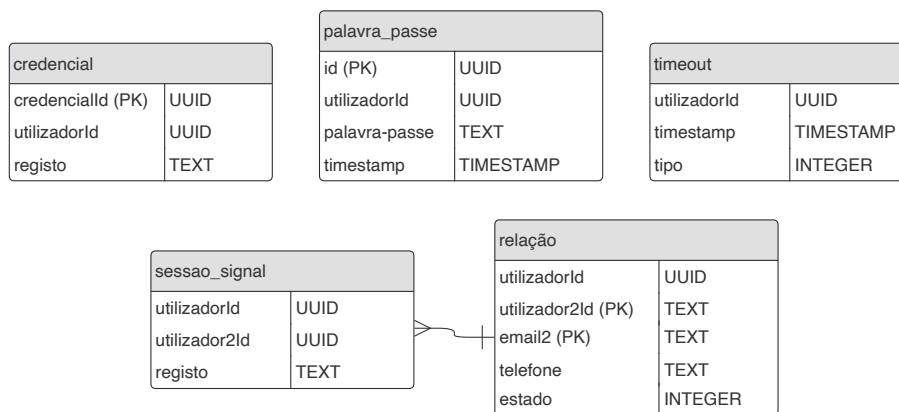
credencial

| credencialId (PK) | UUID |
|---|---|
| utilizadorId | UUID |
| registo | TEXT |

palavra_passe

| id (PK) | UUID |
|---|---|
| utilizadorId | UUID |
| palavra-passe | TEXT |
| timestamp | TIMESTAMP |

timeout

| utilizadorId | UUID |
|---|---|
| timestamp | TIMESTAMP |
| tipo | INTEGER |

sessao_signal

| utilizadorId | UUID |
|---|---|
| utilizador2Id | UUID |
| registo | TEXT |

relação

| utilizadorId | UUID |
|---|---|
| utilizador2Id (PK) | TEXT |
| email2 (PK) | TEXT |
| telefone | TEXT |
| estado | INTEGER |